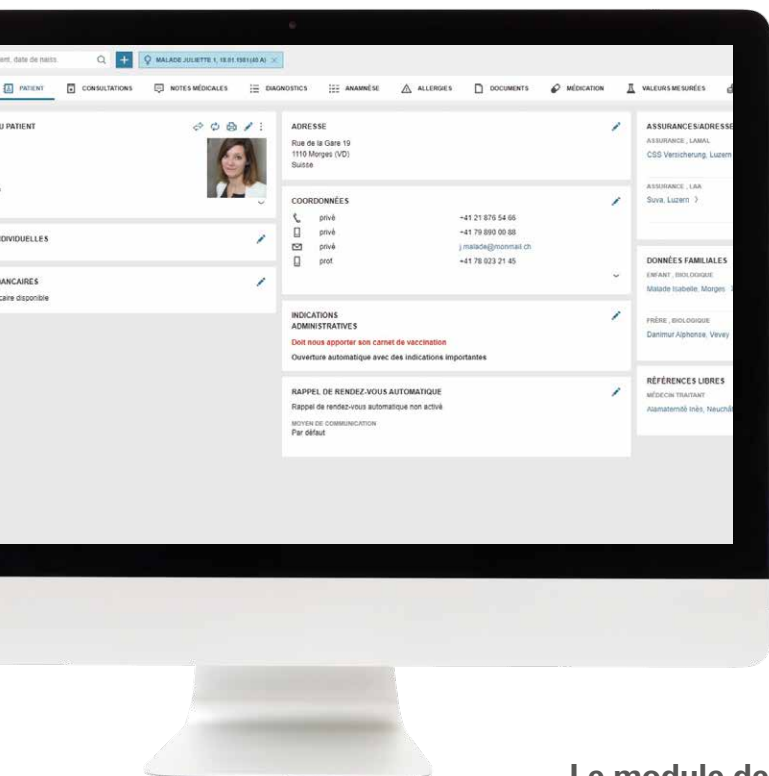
ent, date de naiss.

MALADE JULIETTE 1, 18.01.1981(40 A)

PATIENT CONSULTATIONS NOTES MÉDICALES DIAGNOSTICS ANAMNÈSE ALLERGIES DOCUMENTS MÉDICATION VALEURS MESURÉES

U PATIENT

DIVIDUELLES

ANCAIRES
caire disponible

ADRESSE
Rue de la Gare 19
1110 Morges (VD)
Suisse

COORDONNÉES

| | |
|---|---|
| privé | +41 21 876 54 66 |
| privé | +41 79 890 00 88 |
| privé | j.malade@monmail.ch |
| prof. | +41 78 023 21 45 |

INDICATIONS ADMINISTRATIVES
Doit nous apporter son carnet de vaccination
Ouverture automatique avec des indications importantes

RAPPEL DE RENDEZ-VOUS AUTOMATIQUE
Rappel de rendez-vous automatique non activé
MOYEN DE COMMUNICATION
Par défaut

ASSURANCES/ADRESSE
ASSURANCE , LAMAL
CSS Versicherung, Luzern
ASSURANCE , LAA
Suva, Luzern

DONNÉES FAMILIALES
ENFANT , BIOLOGIQUE
Malade Isabelle, Morges
FRÈRE , BIOLOGIQUE
Danimur Alphonse, Vevey

RÉFÉRENCES LIBRES
MÉDECIN TRAITANT
Alamaternité Inès, Neuchât

Le module de